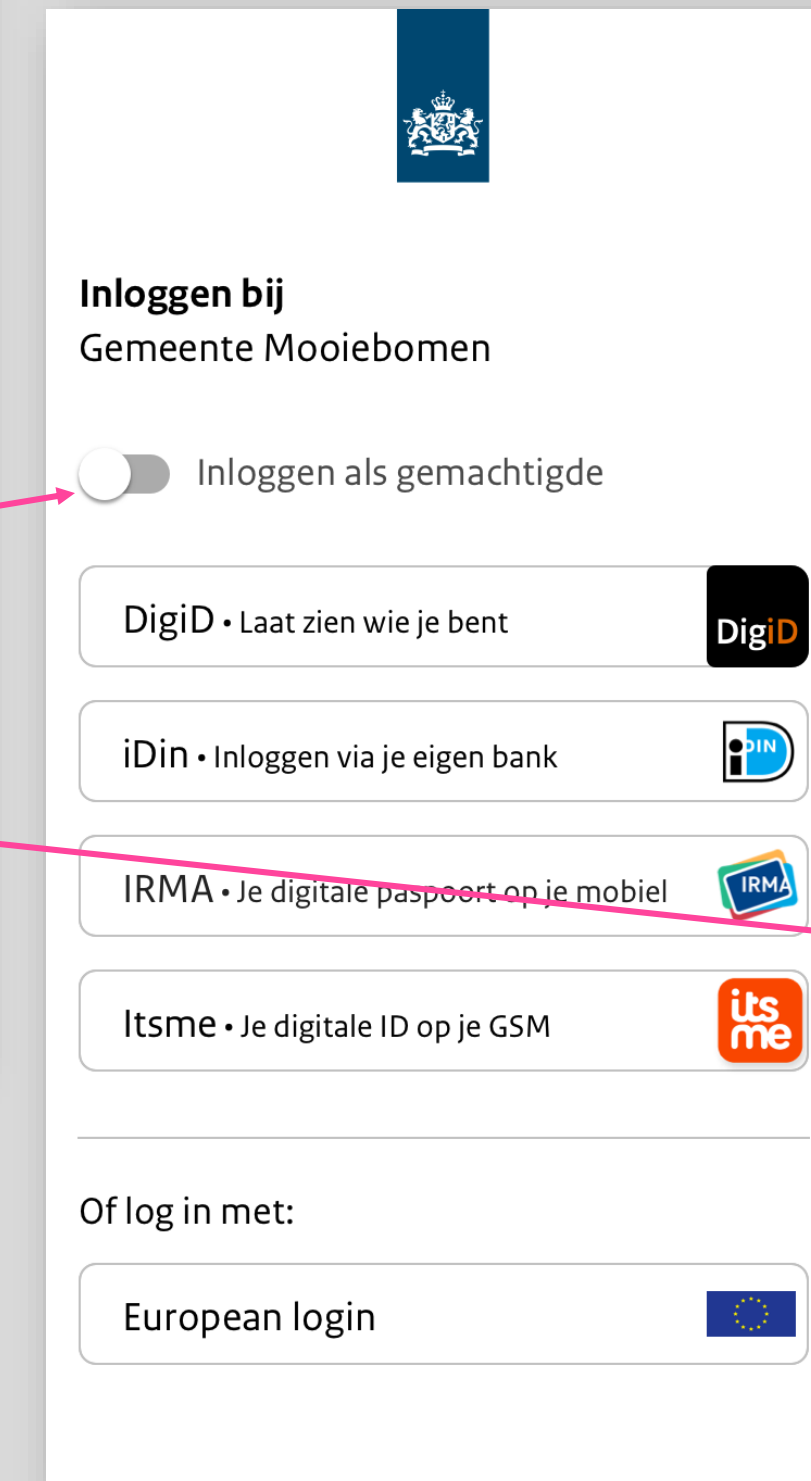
**Inloggen bij**
Gemeente Mooiebomen

Inloggen als gemachtigde

DigiD • Laat zien wie je bent DigiD

iDin • Inloggen via je eigen bank iDIN

IRMA • Je digitale paspoort op je mobiel IRMA

Itsme • Je digitale ID op je GSM its me

Of log in met:

European login